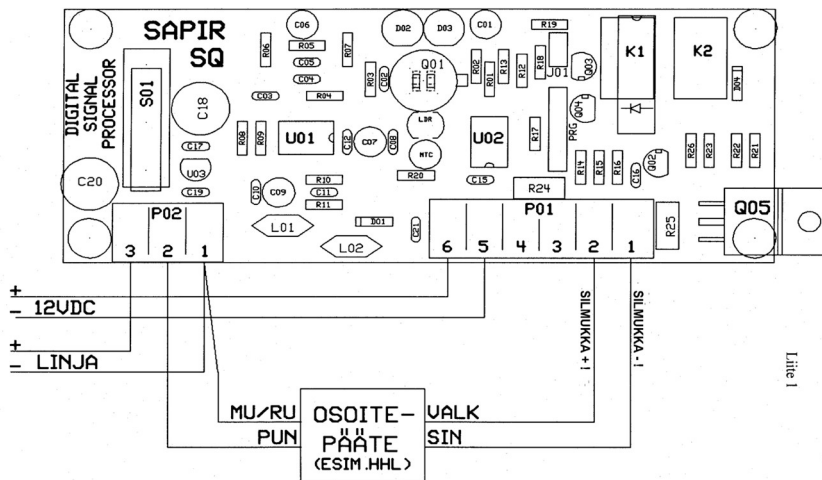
SAPIR
SQ

DIGITAL SIGNAL PROCESSOR

S01
C18
C06
R05
C05
C04
R06
R07
D02
D03
C01
R19
K1
K2
Q01
R03
R02
R01
R13
R18
J01
Q03
D04
C03
R04
Q04
LDR
R08
R09
U01
C12
C07
C08
NTC
U02
R17
PRG
C17
U03
C19
C20
R10
C11
R11
C09
C10
R20
C15
R14
R15
R16
C16
Q02
R26
R23
R22
R21
R24
D01
C21
L01
L02
P02
3
2
1
P01
6
5
4
3
2
1
R25
Q05

+
– 12VDC
+
– LINJA

SILMUKKA+!
SILMUKKA-!

MU/RU
PUN
OSOITE-
PÄÄTE
(ESIM.HHL)
VALK
SIN

Liite 1